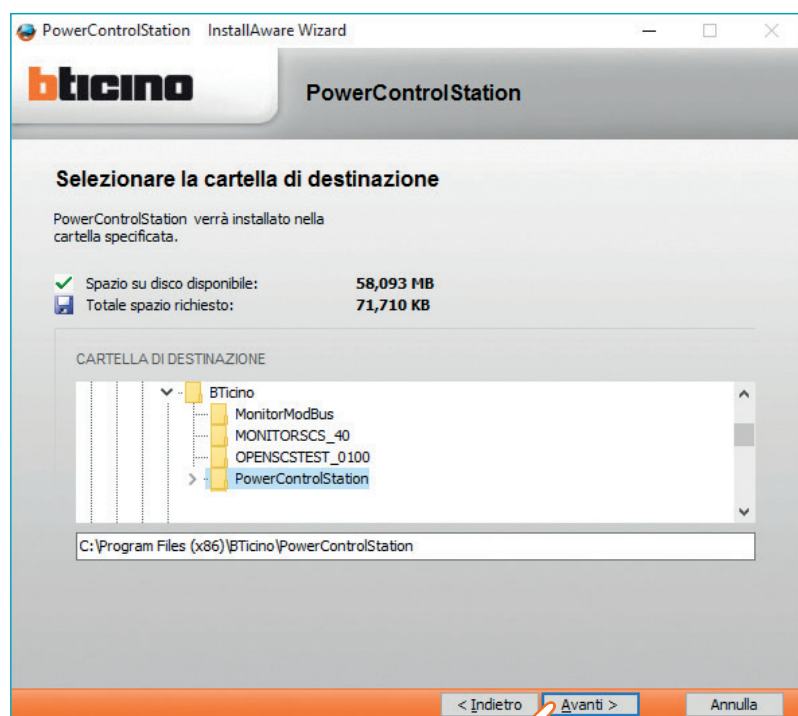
PowerControlStation InstallAware Wizard

bticino

PowerControlStation

Selezionare la cartella di destinazione

PowerControlStation verrà installato nella cartella specificata.

Spazio su disco disponibile: 58,093 MB
Totale spazio richiesto: 71,710 KB

CARTELLA DI DESTINAZIONE

BTicino
MonitorModBus
MONITORSCS_40
OPENSCSTEST_0100
PowerControlStation

C:\Program Files (x86)\BTicino\PowerControlStation

< Indietro
Avanti >
Annulla